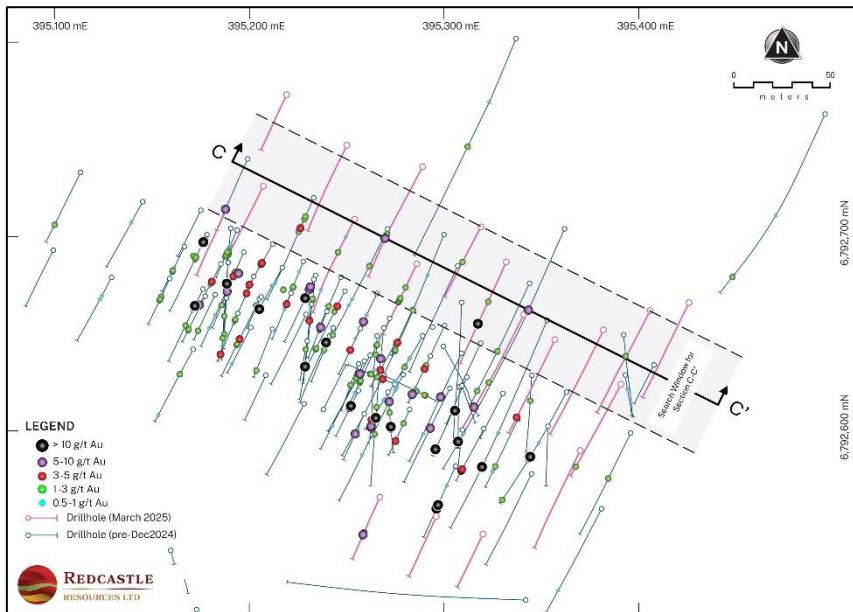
395,100 mE
395,200 mE
395,300 mE
395,400 mE

N

0 50
meters

6,792,700 mN
6,792,600 mN

C
C'

Search Window for Section C-C'

LEGEND
> 10 g/t Au
5-10 g/t Au
3-5 g/t Au
1-3 g/t Au
0.5-1 g/t Au
Drillhole (March 2025)
Drillhole (pre-Dec2024)

REDCASTLE
RESOURCES LTD